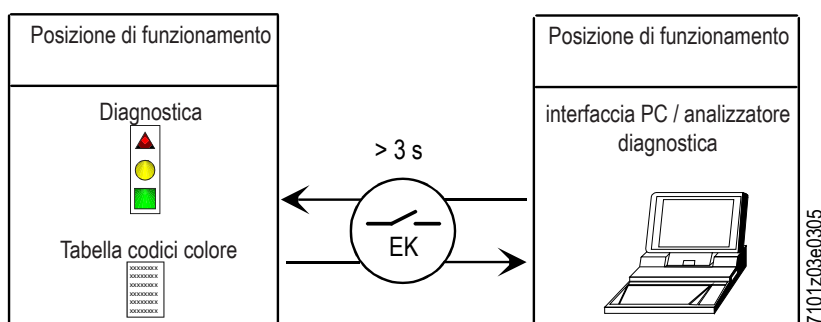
Posizione di funzionamento

Diagnostica

Tabella codici colore

xxxxxxxx
xxxxxxxx
xxxxxxxx
xxxxxxxx
xxxxxxxx
xxxxxxxx
xxxxxxxx

> 3 s

EK

Posizione di funzionamento

interfaccia PC / analizzatore diagnostica

7101z03e0305